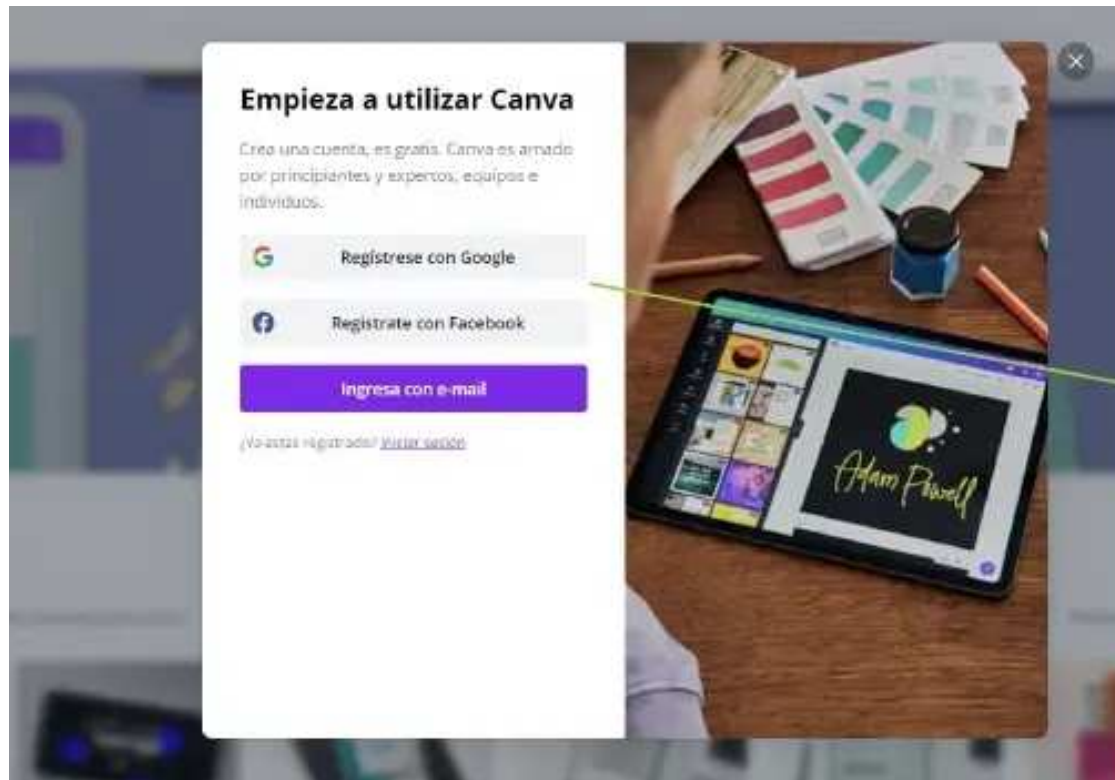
Empieza a utilizar Canva

Crea una cuenta, es gratis. Canva es amado por principiantes y expertos, equipos e individuos.

Registrese con Google

Registrate con Facebook

Ingresa con e-mail

¿Ya estas registrado? Iniciar sesión

Adam Powell